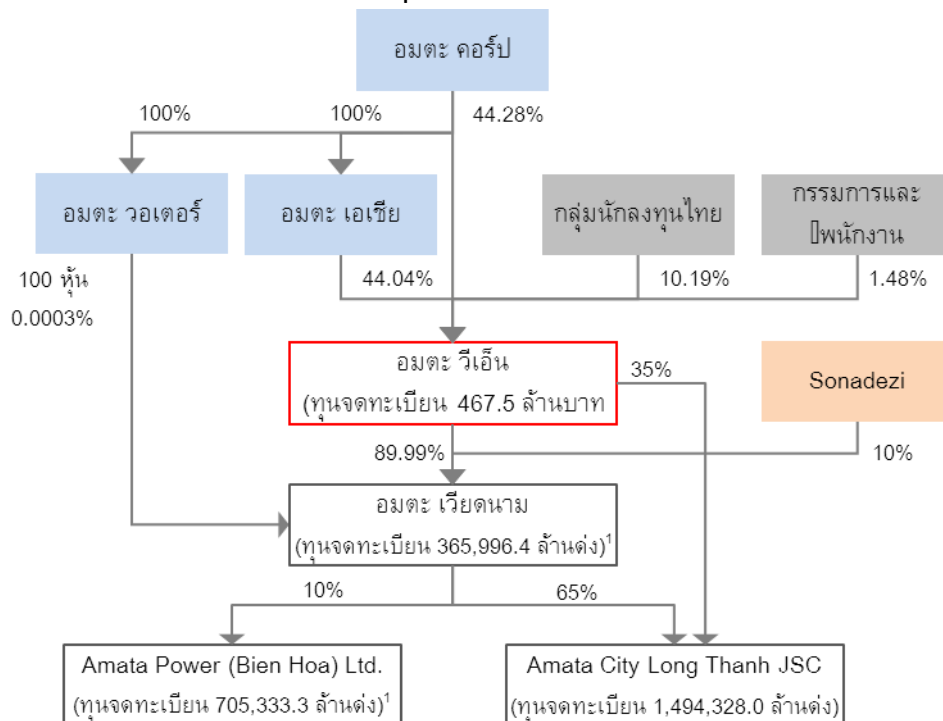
อมตะ คอร์ป

100%

100%

44.28%

อมตะ วอเตอร์

อมตะ เอเชีย

กลุ่มนักลงทุนไทย

กรรมการและ
พนักงาน

100 หุ้น
0.0003%

44.04%

10.19%

1.48%

อมตะ วีเอ็น
(ทุนจดทะเบียน 467.5 ล้านบาท

35%

Sonadezi

89.99%

10%

อมตะ เวียดนาม
(ทุนจดทะเบียน 365,996.4 ล้านด่ง)$^1$

10%

65%

Amata Power (Bien Hoa) Ltd.
(ทุนจดทะเบียน 705,333.3 ล้านด่ง)$^1$

Amata City Long Thanh JSC
(ทุนจดทะเบียน 1,494,328.0 ล้านด่ง)